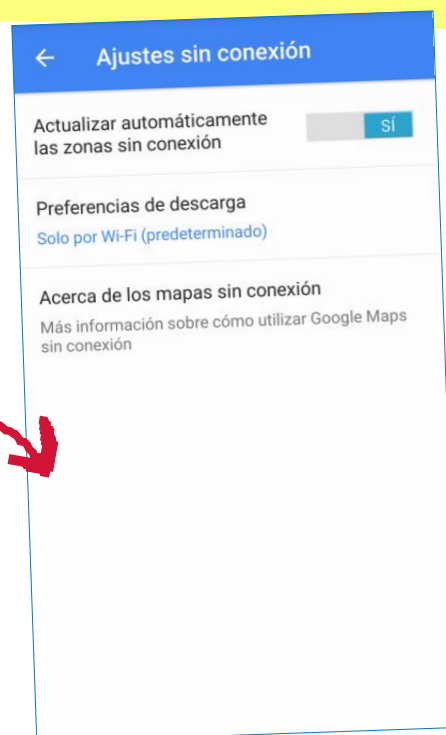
Ajustes sin conexión

Actualizar automáticamente las zonas sin conexión

SÍ

Preferencias de descarga

Solo por Wi-Fi (predeterminado)

Acerca de los mapas sin conexión

Más información sobre cómo utilizar Google Maps sin conexión